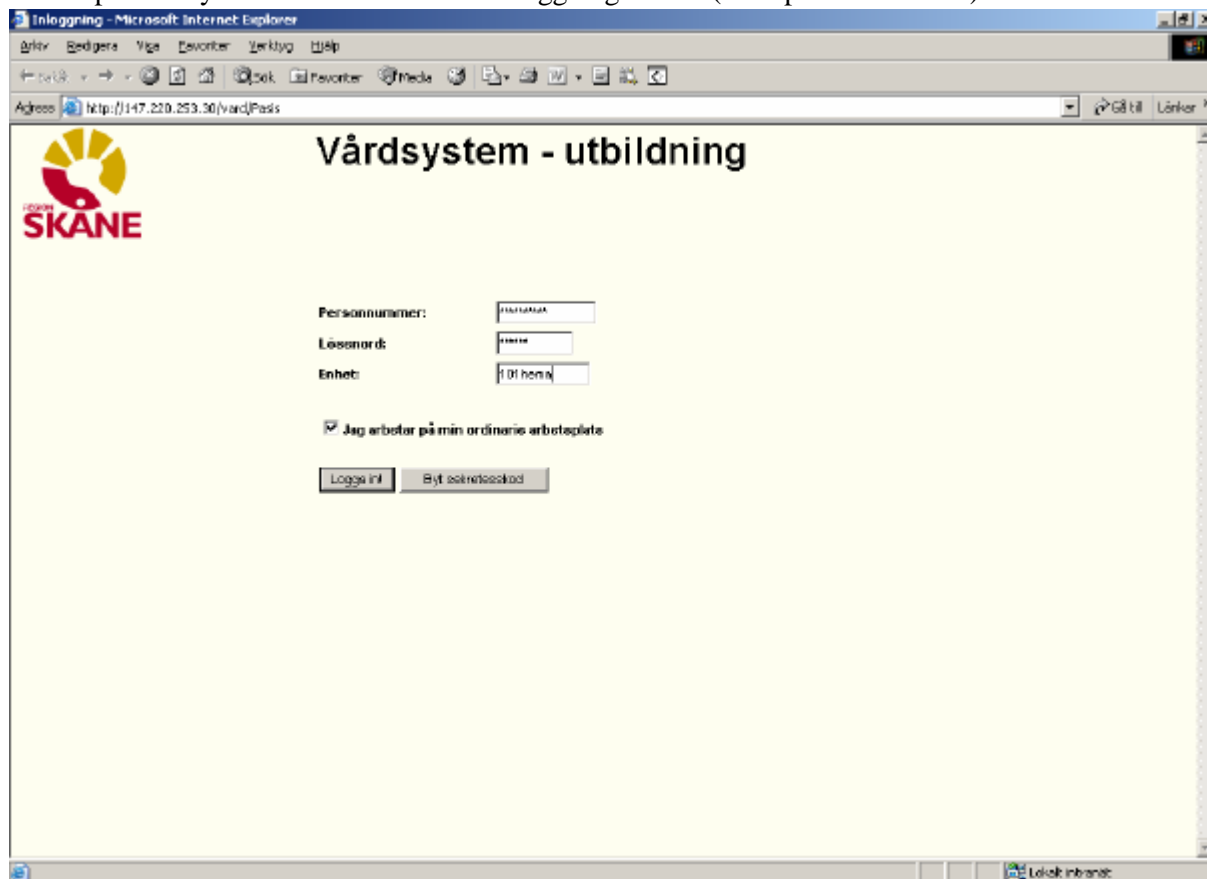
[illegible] inloggning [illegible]

Inloggning - Microsoft Internet Explorer

Arkiv Redigera Visa Favoriter Verktyg Hjälp

Tillbaka Sök Favoriter Media

Adress http://147.220.253.30/vard/Pasis

Gå till Länkar

REGION SKÅNE

Vårdsystem - utbildning

Personnummer: ********

Lösenord: ******

Enhet: 101 hem

Jag arbetar på min ordinarie arbetsplats

Logga in! Byt sekretesskod

Lokalt intranät